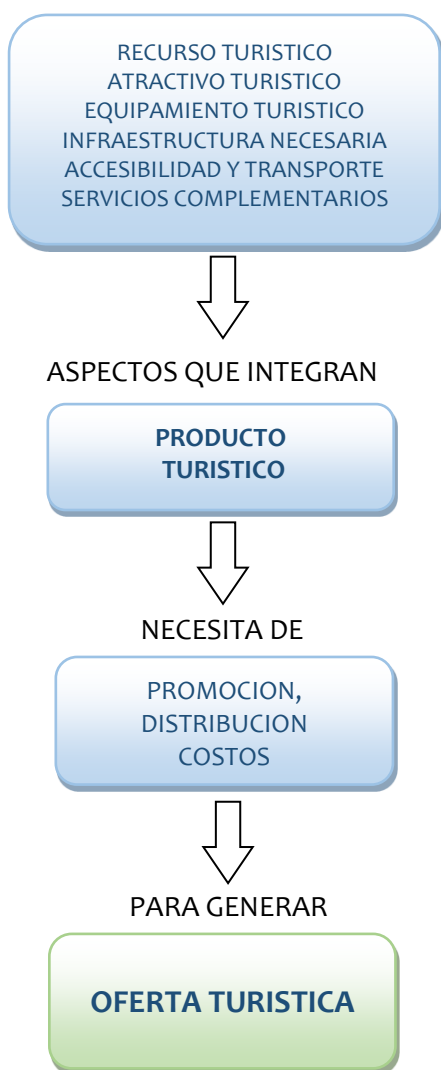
RECURSO TURISTICO
ATRACTIVO TURISTICO
EQUIPAMIENTO TURISTICO
INFRAESTRUCTURA NECESARIA
ACCESIBILIDAD Y TRANSPORTE
SERVICIOS COMPLEMENTARIOS

ASPECTOS QUE INTEGRAN

PRODUCTO TURISTICO

NECESITA DE

PROMOCION, DISTRIBUCION COSTOS

PARA GENERAR

OFERTA TURISTICA